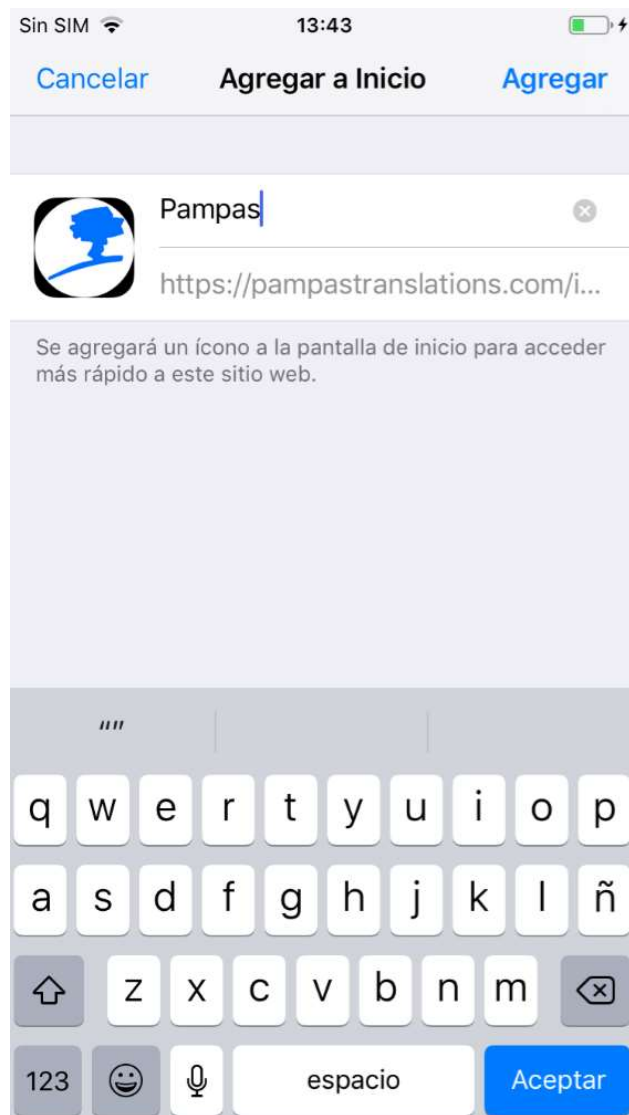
Sin SIM 13:43

Cancelar Agregar a Inicio Agregar

Pampas

https://pampastranslations.com/i...

Se agregará un ícono a la pantalla de inicio para acceder más rápido a este sitio web.

""

q w e r t y u i o p

a s d f g h j k l ñ

z x c v b n m

123 espacio Aceptar